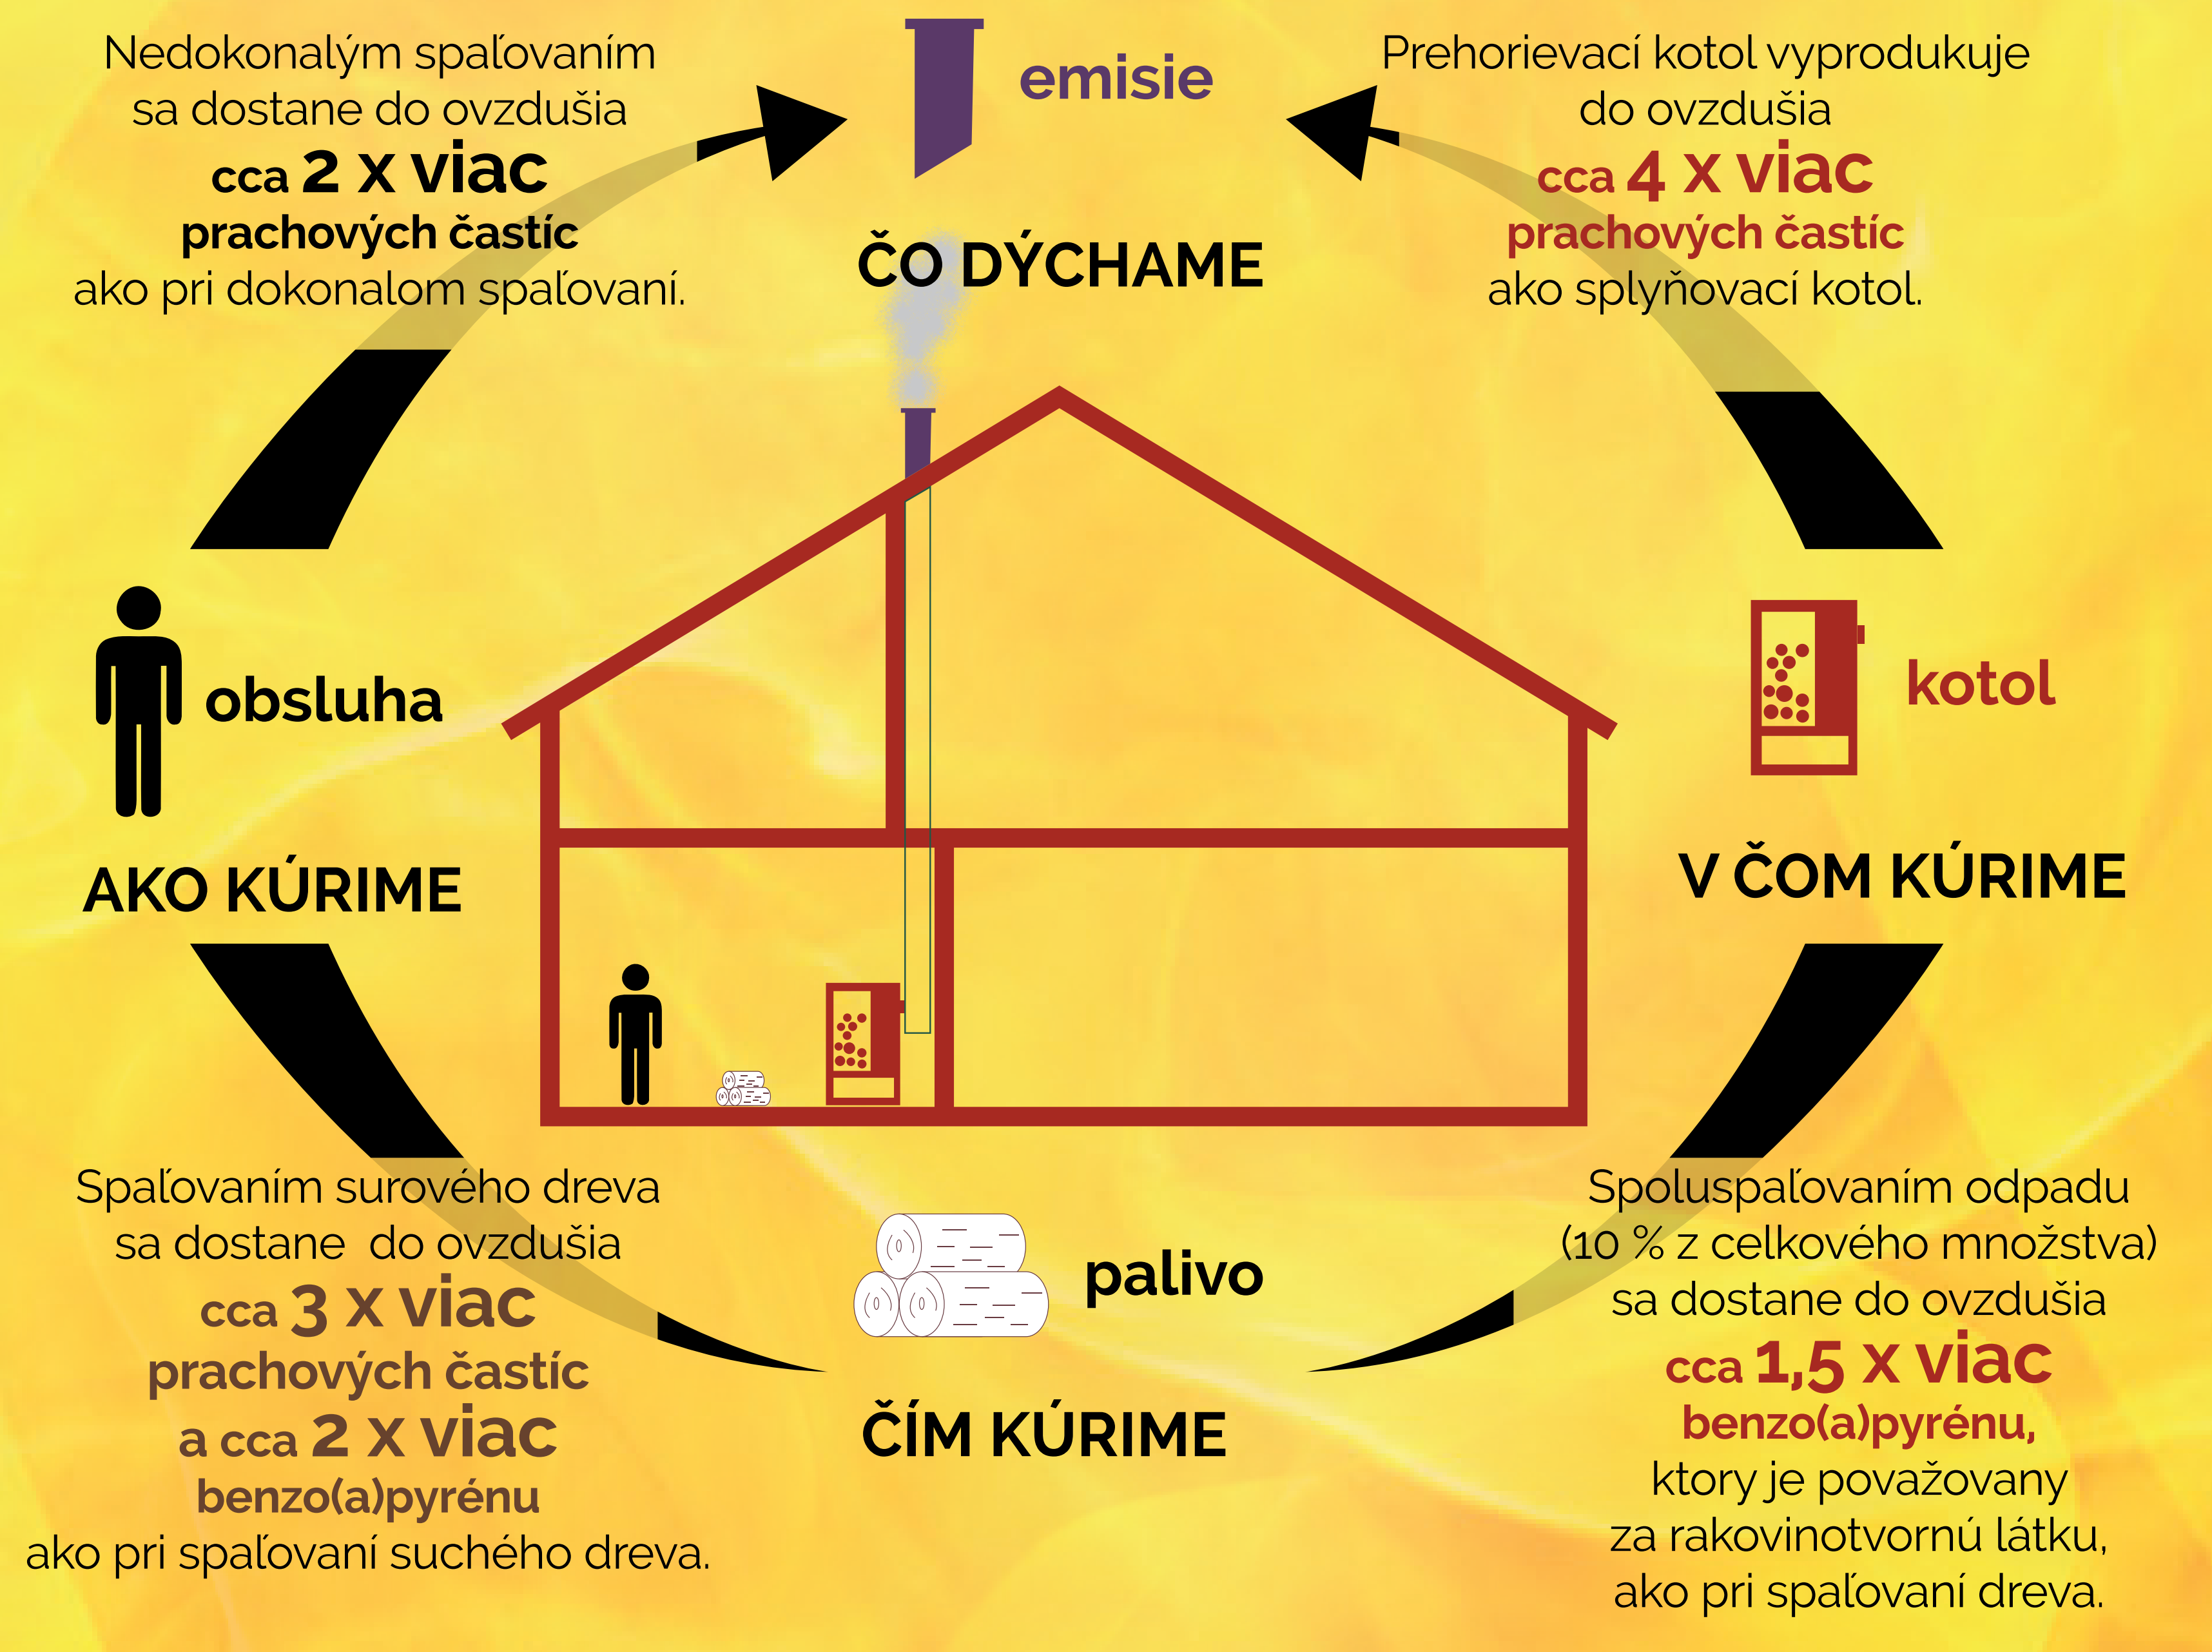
Nedokonalým spaľovaním sa dostane do ovzdušia cca 2 x viac prachových častíc ako pri dokonalom spaľovaní.

emisie

ČO DÝCHAME

Prehorievací kotol vyprodukuje do ovzdušia cca 4 x viac prachových častíc ako splyňovací kotol.

obsluha

AKO KÚRIME

kotol

V ČOM KÚRIME

Spaľovaním surového dreva sa dostane do ovzdušia cca 3 x viac prachových častíc a cca 2 x viac benzo(a)pyrénu ako pri spaľovaní suchého dreva.

palivo

ČÍM KÚRIME

Spoluspaľovaním odpadu (10 % z celkového množstva) sa dostane do ovzdušia cca 1,5 x viac benzo(a)pyrénu, ktory je považovany za rakovinotvornú látku, ako pri spaľovaní dreva.